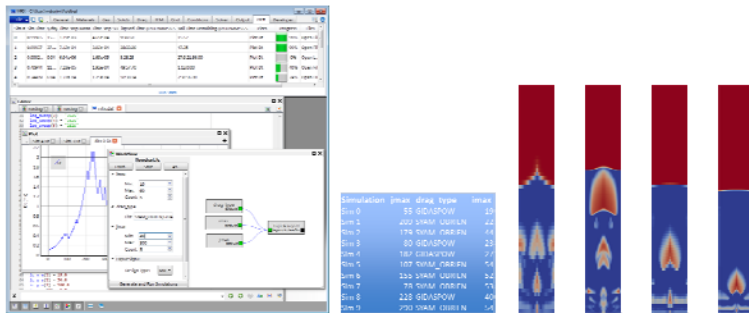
| Simulation | jmax | drag_type | imax |
|---|---|---|---|
| Sim 0 | 55 | GIDASPOW | 1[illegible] |
| Sim 1 | 200 | SYAM_OBRIEN | 4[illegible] |
| Sim 2 | 178 | SYAM_OBRIEN | 5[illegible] |
| Sim 3 | 80 | GIDASPOW | 2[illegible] |
| Sim 4 | 182 | GIDASPOW | 2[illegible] |
| Sim 5 | 107 | SYAM_OBRIEN | 5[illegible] |
| Sim 6 | 155 | SYAM_OBRIEN | 5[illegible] |
| Sim 7 | 75 | SYAM_OBRIEN | 5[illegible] |
| Sim 8 | 228 | GIDASPOW | 4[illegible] |
| Sim 9 | 253 | SYAM_OBRIEN | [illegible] |